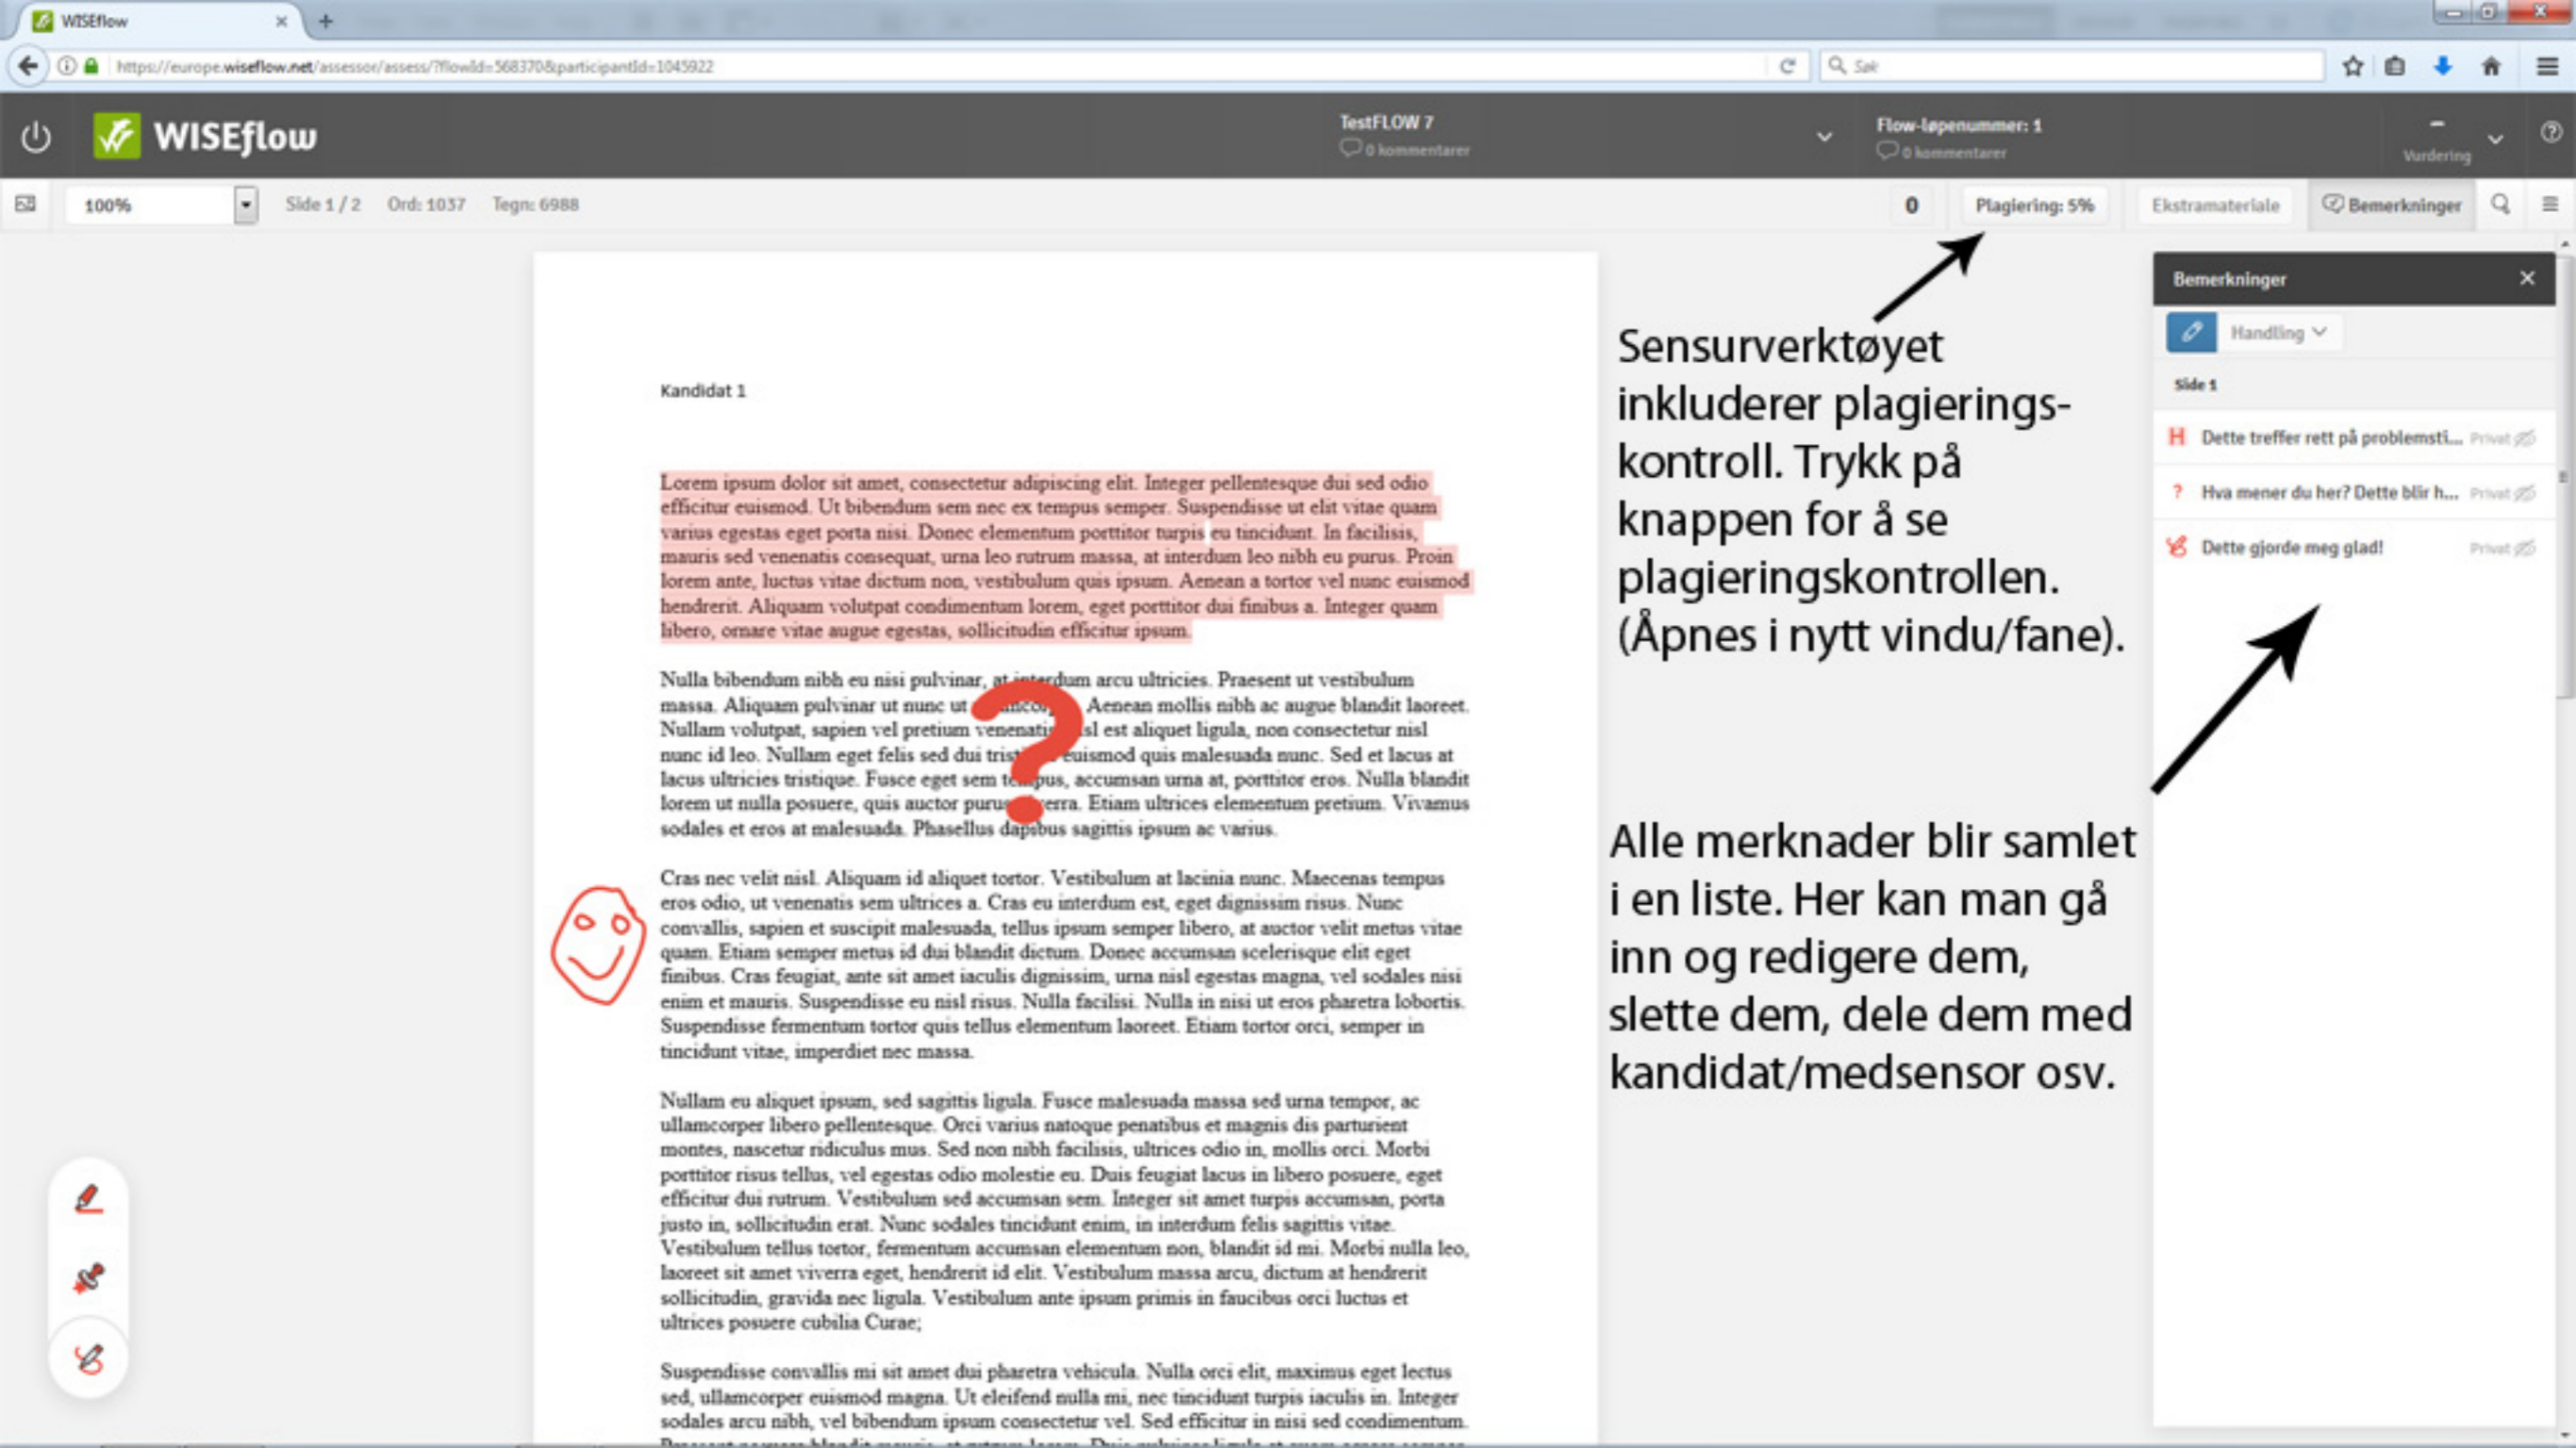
WISEflow

https://europe.wiseflow.net/assessor/assess/?flowId=568370&participantId=1045922

Søk

WISEflow

TestFLOW 7
0 kommentarer

Flow-løpenummer: 1
0 kommentarer

-
Vurdering

100%

Side 1 / 2 Ord: 1037 Tegn: 6988

0 Plagiering: 5% Ekstramateriale Bemerkninger

Kandidat 1

Lorem ipsum dolor sit amet, consectetur adipiscing elit. Integer pellentesque dui sed odio efficitur euismod. Ut bibendum sem nec ex tempus semper. Suspendisse ut elit vitae quam varius egestas eget porta nisi. Donec elementum porttitor turpis eu tincidunt. In facilisis, mauris sed venenatis consequat, urna leo rutrum massa, at interdum leo nibh eu purus. Proin lorem ante, luctus vitae dictum non, vestibulum quis ipsum. Aenean a tortor vel nunc euismod hendrerit. Aliquam volutpat condimentum lorem, eget porttitor dui finibus a. Integer quam libero, ornare vitae augue egestas, sollicitudin efficitur ipsum.

Nulla bibendum nibh eu nisi pulvinar, at interdum arcu ultricies. Praesent ut vestibulum massa. Aliquam pulvinar ut nunc ut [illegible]. Aenean mollis nibh ac augue blandit laoreet. Nullam volutpat, sapien vel pretium venenati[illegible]sl est aliquet ligula, non consectetur nisl nunc id leo. Nullam eget felis sed dui tris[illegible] euismod quis malesuada nunc. Sed et lacus at lacus ultricies tristique. Fusce eget sem te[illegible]pus, accumsan urna at, porttitor eros. Nulla blandit lorem ut nulla posuere, quis auctor puru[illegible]erra. Etiam ultrices elementum pretium. Vivamus sodales et eros at malesuada. Phasellus dapibus sagittis ipsum ac varius.

Cras nec velit nisl. Aliquam id aliquet tortor. Vestibulum at lacinia nunc. Maecenas tempus eros odio, ut venenatis sem ultrices a. Cras eu interdum est, eget dignissim risus. Nunc convallis, sapien et suscipit malesuada, tellus ipsum semper libero, at auctor velit metus vitae quam. Etiam semper metus id dui blandit dictum. Donec accumsan scelerisque elit eget finibus. Cras feugiat, ante sit amet iaculis dignissim, urna nisl egestas magna, vel sodales nisi enim et mauris. Suspendisse eu nisl risus. Nulla facilisi. Nulla in nisi ut eros pharetra lobortis. Suspendisse fermentum tortor quis tellus elementum laoreet. Etiam tortor orci, semper in tincidunt vitae, imperdiet nec massa.

Nullam eu aliquet ipsum, sed sagittis ligula. Fusce malesuada massa sed urna tempor, ac ullamcorper libero pellentesque. Orci varius natoque penatibus et magnis dis parturient montes, nascetur ridiculus mus. Sed non nibh facilisis, ultrices odio in, mollis orci. Morbi porttitor risus tellus, vel egestas odio molestie eu. Duis feugiat lacus in libero posuere, eget efficitur dui rutrum. Vestibulum sed accumsan sem. Integer sit amet turpis accumsan, porta justo in, sollicitudin erat. Nunc sodales tincidunt enim, in interdum felis sagittis vitae. Vestibulum tellus tortor, fermentum accumsan elementum non, blandit id mi. Morbi nulla leo, laoreet sit amet viverra eget, hendrerit id elit. Vestibulum massa arcu, dictum at hendrerit sollicitudin, gravida nec ligula. Vestibulum ante ipsum primis in faucibus orci luctus et ultrices posuere cubilia Curae;

Suspendisse convallis mi sit amet dui pharetra vehicula. Nulla orci elit, maximus eget lectus sed, ullamcorper euismod magna. Ut eleifend nulla mi, nec tincidunt turpis iaculis in. Integer sodales arcu nibh, vel bibendum ipsum consectetur vel. Sed efficitur in nisi sed condimentum. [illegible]

Sensurverktøyet inkluderer plagieringskontroll. Trykk på knappen for å se plagieringskontrollen. (Åpnes i nytt vindu/fane).

Alle merknader blir samlet i en liste. Her kan man gå inn og redigere dem, slette dem, dele dem med kandidat/medsensor osv.

Bemerkninger
Handling
Side 1
H Dette treffer rett på problemsti... Privat
? Hva mener du her? Dette blir h... Privat
Dette gjorde meg glad! Privat